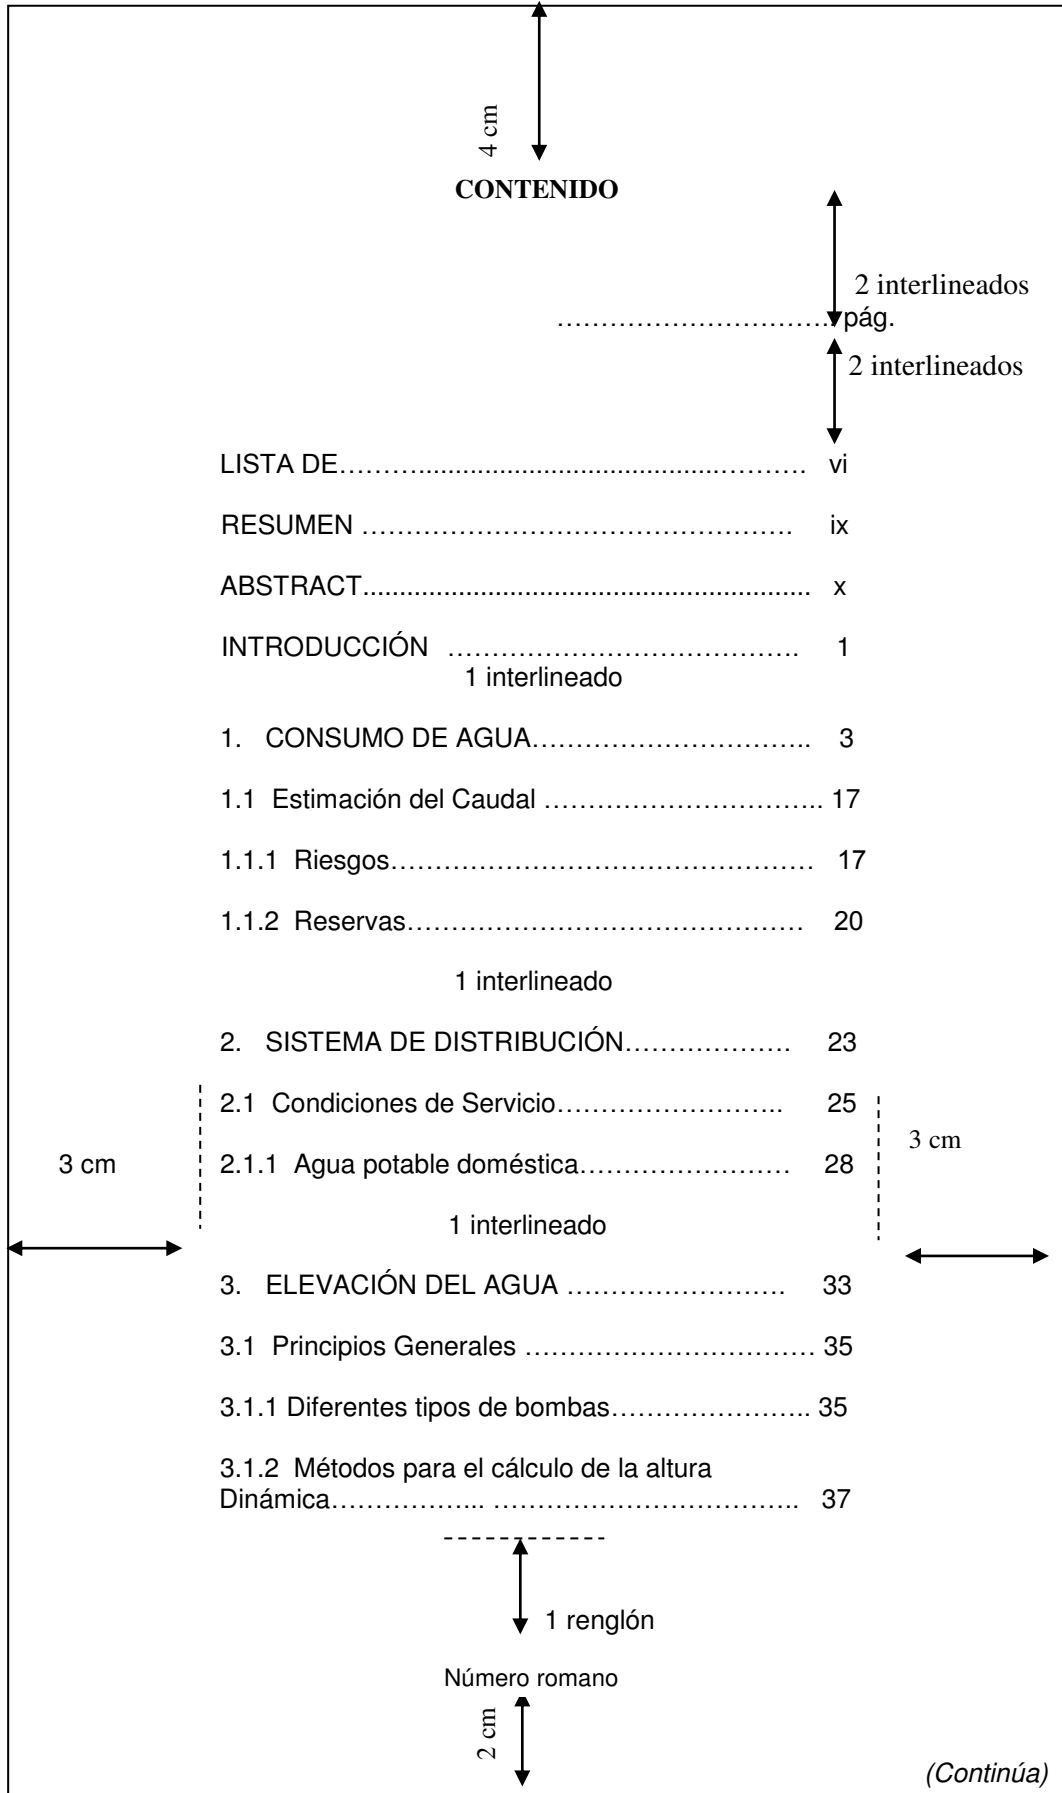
4 cm

CONTENIDO

2 interlineados

……………………….pág.

2 interlineados

LISTA DE………………………………………… vi

RESUMEN ……………………………………… ix

ABSTRACT.............................................................. x

INTRODUCCIÓN ………………………………. 1

1 interlineado

1. CONSUMO DE AGUA……………………….. 3

1.1 Estimación del Caudal ……………………….. 17

1.1.1 Riesgos……………………………………… 17

1.1.2 Reservas…………………………………… 20

1 interlineado

2. SISTEMA DE DISTRIBUCIÓN………………. 23

2.1 Condiciones de Servicio…………………….. 25

2.1.1 Agua potable doméstica…………………… 28

3 cm

3 cm

1 interlineado

3. ELEVACIÓN DEL AGUA …………………… 33

3.1 Principios Generales …………………………. 35

3.1.1 Diferentes tipos de bombas……………….. 35

3.1.2 Métodos para el cálculo de la altura Dinámica…………….. …………………………….. 37

1 renglón

Número romano

2 cm

(Continúa)